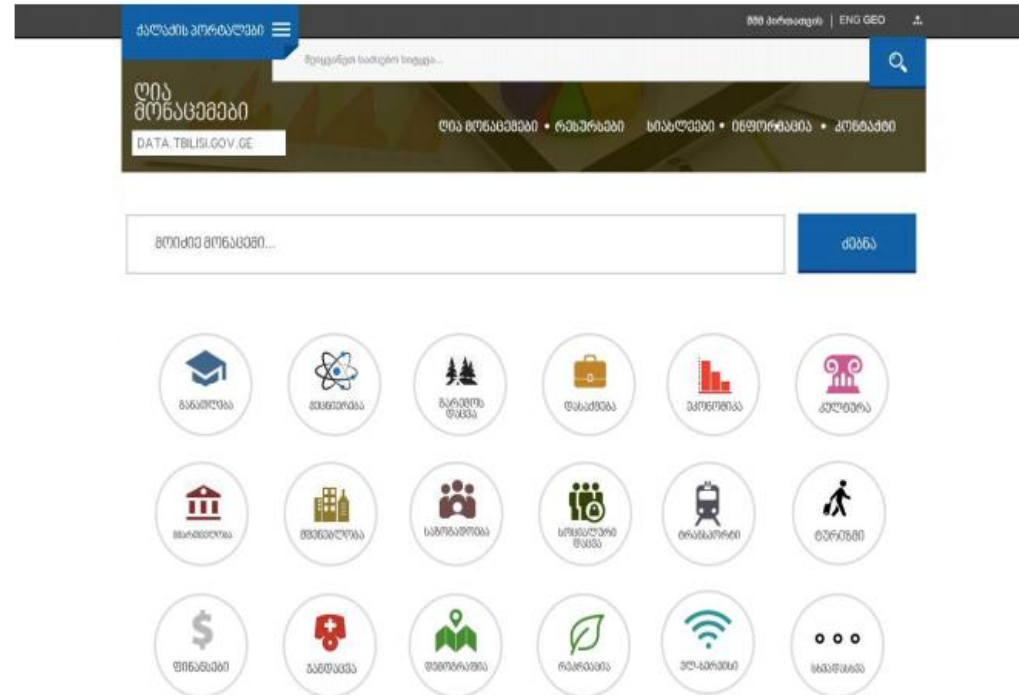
ქალაქის პორტალები

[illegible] | ENG GEO

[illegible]

ღია მონაცემები

DATA.TBILISI.GOV.GE

ღია მონაცემები • რესურსები სიახლეები • ინფორმაცია • კონტაქტი

მოიძიე მონაცემი...

ძებნა

განათლება

მეცნიერება

გარემოს დაცვა

დასაქმება

ეკონომიკა

კულტურა

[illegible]

მშენებლობა

საზოგადოება

სოციალური დაცვა

ტრანსპორტი

ტურიზმი

ფინანსები

ჯანდაცვა

გეოგრაფია

რეკრეაცია

ვაი-ფაი

სხვადასხვა